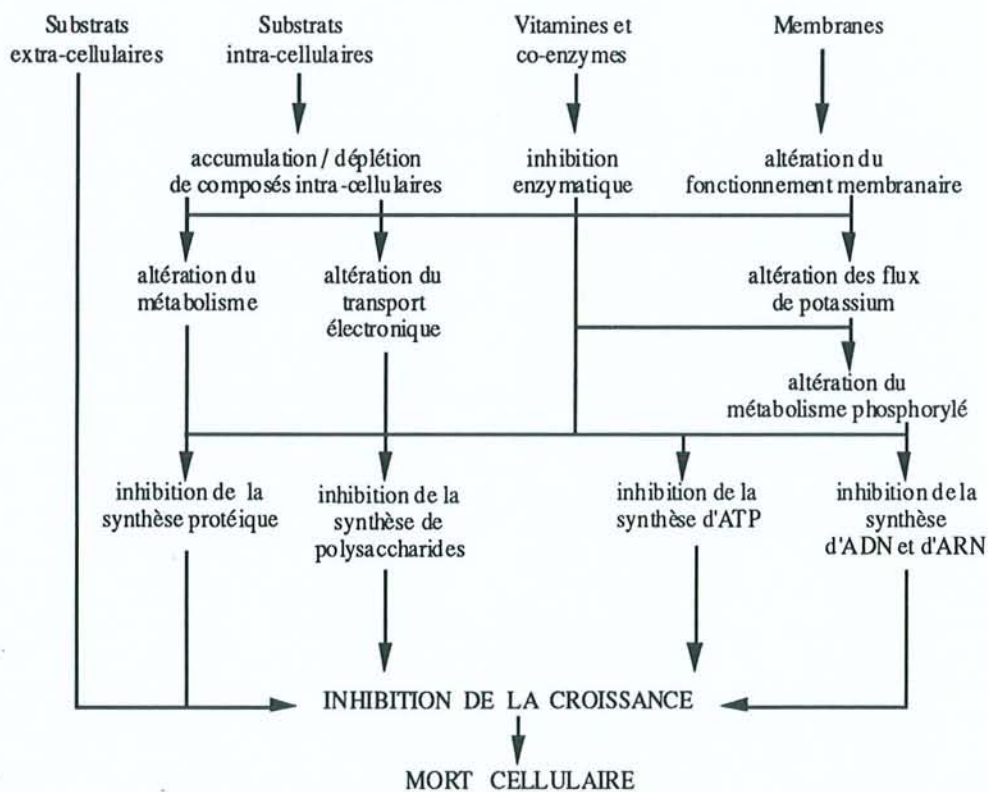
Substrats extra-cellulaires

Substrats intra-cellulaires

Vitamines et co-enzymes

Membranes

accumulation / déplétion de composés intra-cellulaires

inhibition enzymatique

altération du fonctionnement membranaire

altération du métabolisme

altération du transport électronique

altération des flux de potassium

altération du métabolisme phosphorylé

inhibition de la synthèse protéique

inhibition de la synthèse de polysaccharides

inhibition de la synthèse d'ATP

inhibition de la synthèse d'ADN et d'ARN

INHIBITION DE LA CROISSANCE

MORT CELLULAIRE